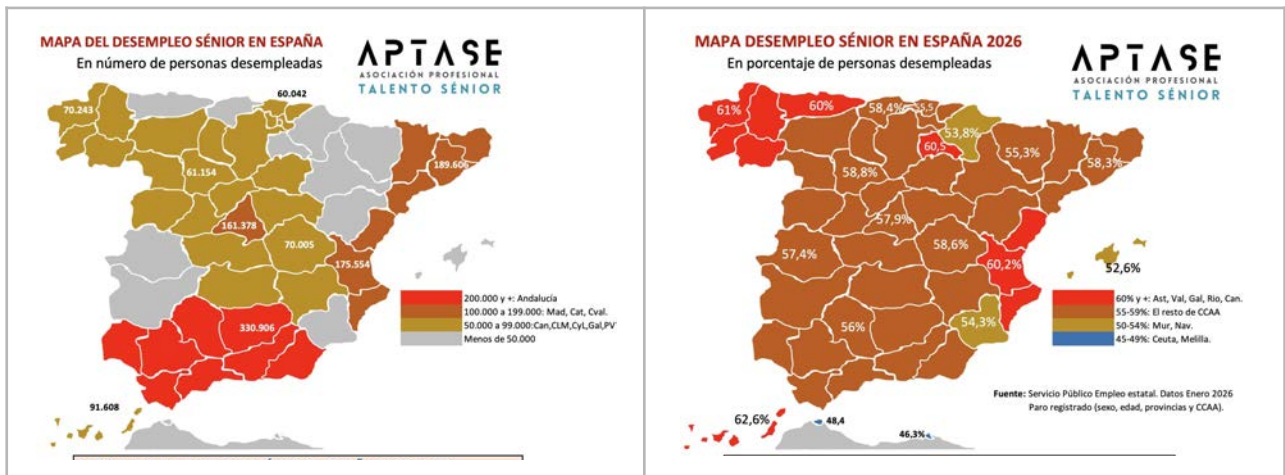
MAPA DEL DESEMPLEO SÉNIOR EN ESPAÑA

En número de personas desempleadas

APTASE
ASOCIACIÓN PROFESIONAL
TALENTO SÉNIOR

70.243
60.042
61.154
189.606
161.378
70.005
175.554
330.906
91.608

200.000 y +: Andalucía
100.000 a 199.000: Mad, Cat, Cval.
50.000 a 99.000:Can,CLM,CyL,Gal,PV
Menos de 50.000

MAPA DESEMPLEO SÉNIOR EN ESPAÑA 2026

En porcentaje de personas desempleadas

APTASE
ASOCIACIÓN PROFESIONAL
TALENTO SÉNIOR

61%
60%
58,4%
55,5
53,8%
60,5
55,3%
58,3%
58,8%
57,9%
57,4%
58,6%
60,2%
52,6%
56%
54,3%
62,6%
48,4
46,3%

60% y +: Ast, Val, Gal, Rio, Can.
55-59%: El resto de CCAA
50-54%: Mur, Nav.
45-49%: Ceuta, Melilla.

Fuente: Servicio Público Empleo estatal. Datos Enero 2026
Paro registrado (sexo, edad, provincias y CCAA).